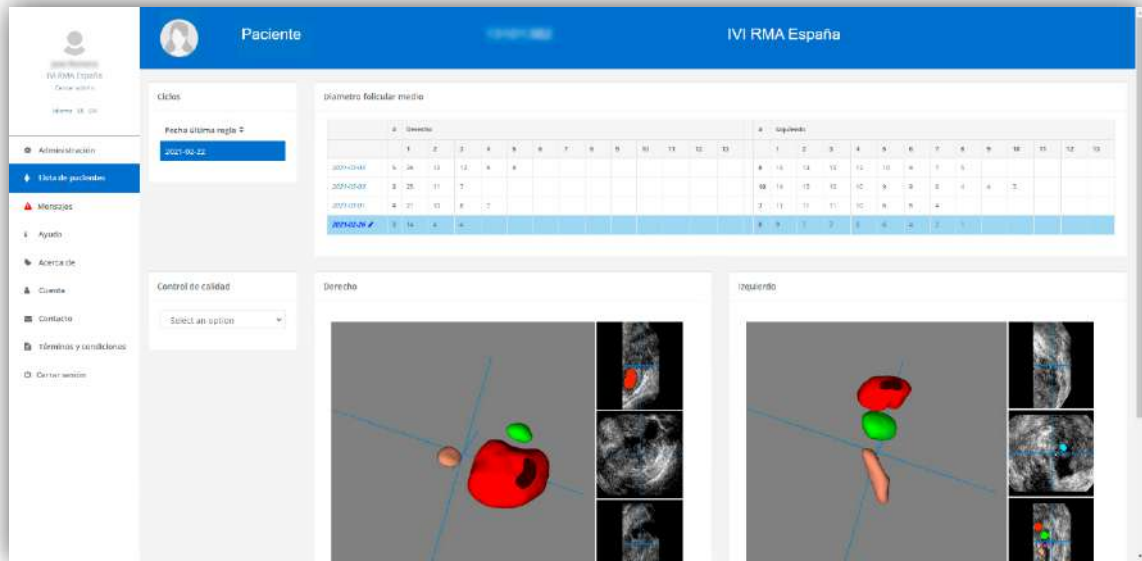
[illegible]
IVI RMA España
Cerrar sesión
Idioma: ES | EN

Administración
Lista de pacientes
Mensajes
Ayuda
Acerca de
Cuenta
Contacto
Términos y condiciones
Cerrar sesión

Paciente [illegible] IVI RMA España

Ciclos
Fecha última regla
2021-02-22

Diametro folicular medio

| | # | Derecho | | | | | | | | | | | | | # | Izquierdo | | | | | | | | | | | | |
|---|---|---|---|---|---|---|---|---|---|---|---|---|---|---|---|---|---|---|---|---|---|---|---|---|---|---|---|---|
| | | 1 | 2 | 3 | 4 | 5 | 6 | 7 | 8 | 9 | 10 | 11 | 12 | 13 | | 1 | 2 | 3 | 4 | 5 | 6 | 7 | 8 | 9 | 10 | 11 | 12 | 13 |
| 2021-03-05 | 5 | 26 | 13 | 13 | 6 | 6 | | | | | | | | | 8 | 16 | 13 | 13 | 13 | 10 | 6 | 7 | 5 | | | | | |
| 2021-03-03 | 3 | 25 | 11 | 7 | | | | | | | | | | | 10 | 16 | 13 | 13 | 10 | 9 | 9 | 8 | 6 | 6 | 5 | | | |
| 2021-03-01 | 4 | 21 | 10 | 8 | 7 | | | | | | | | | | 7 | 11 | 11 | 11 | 10 | 9 | 9 | 4 | | | | | | |
| 2021-02-26 | 3 | 14 | 4 | 4 | | | | | | | | | | | 8 | 9 | 7 | 7 | 5 | 4 | 4 | 3 | 1 | | | | | |

Control de calidad
Select an option

Derecho

Izquierdo